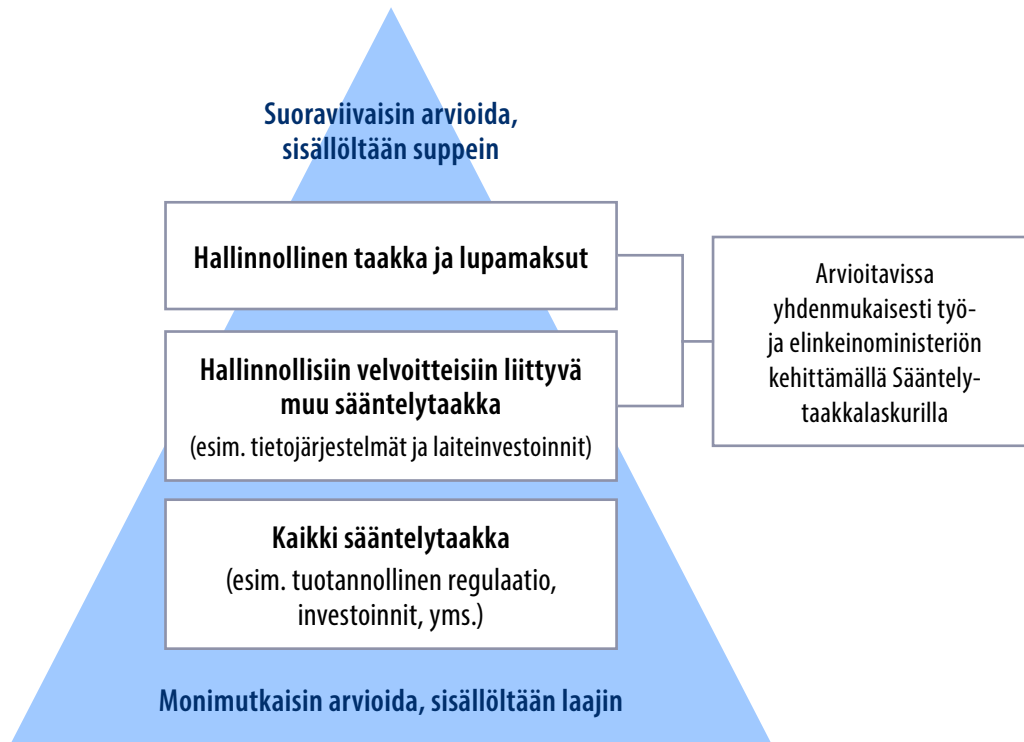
Suoraviivaisin arvioida, sisällöltään suppein

Hallinnollinen taakka ja lupamaksut

Hallinnollisiin velvoitteisiin liittyvä muu sääntelytaakka

(esim. tietojärjestelmät ja laiteinvestoinnit)

Kaikki sääntelytaakka

(esim. tuotannollinen regulaatio, investoinnit, yms.)

Monimutkaisin arvioida, sisällöltään laajin

Arvioitavissa yhdenmukaisesti työ- ja elinkeinoministeriön kehittämällä Sääntely-taakkalaskurilla